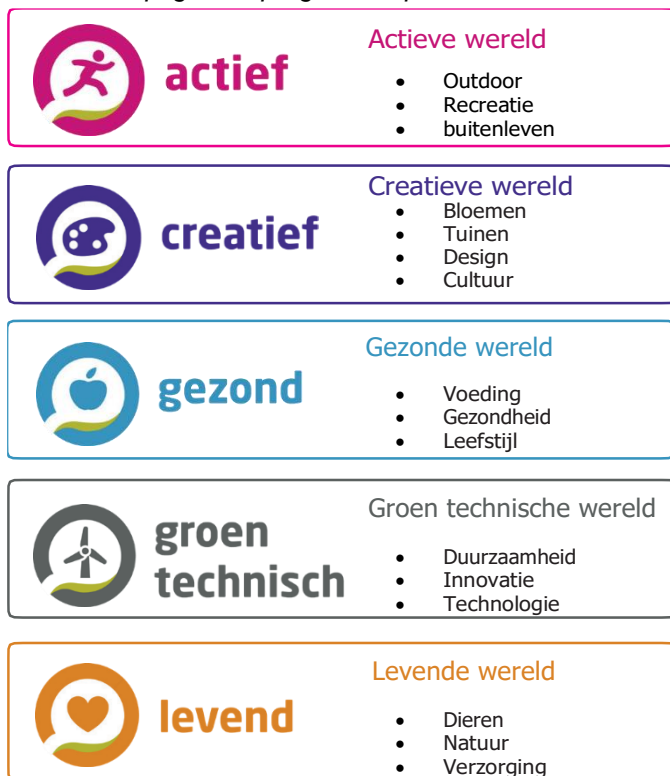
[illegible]

actief

Actieve wereld

- Outdoor
- Recreatie
- buitenleven

creatief

Creatieve wereld

- Bloemen
- Tuinen
- Design
- Cultuur

gezond

Gezonde wereld

- Voeding
- Gezondheid
- Leefstijl

groen technisch

Groen technische wereld

- Duurzaamheid
- Innovatie
- Technologie

levend

Levende wereld

- Dieren
- Natuur
- Verzorging